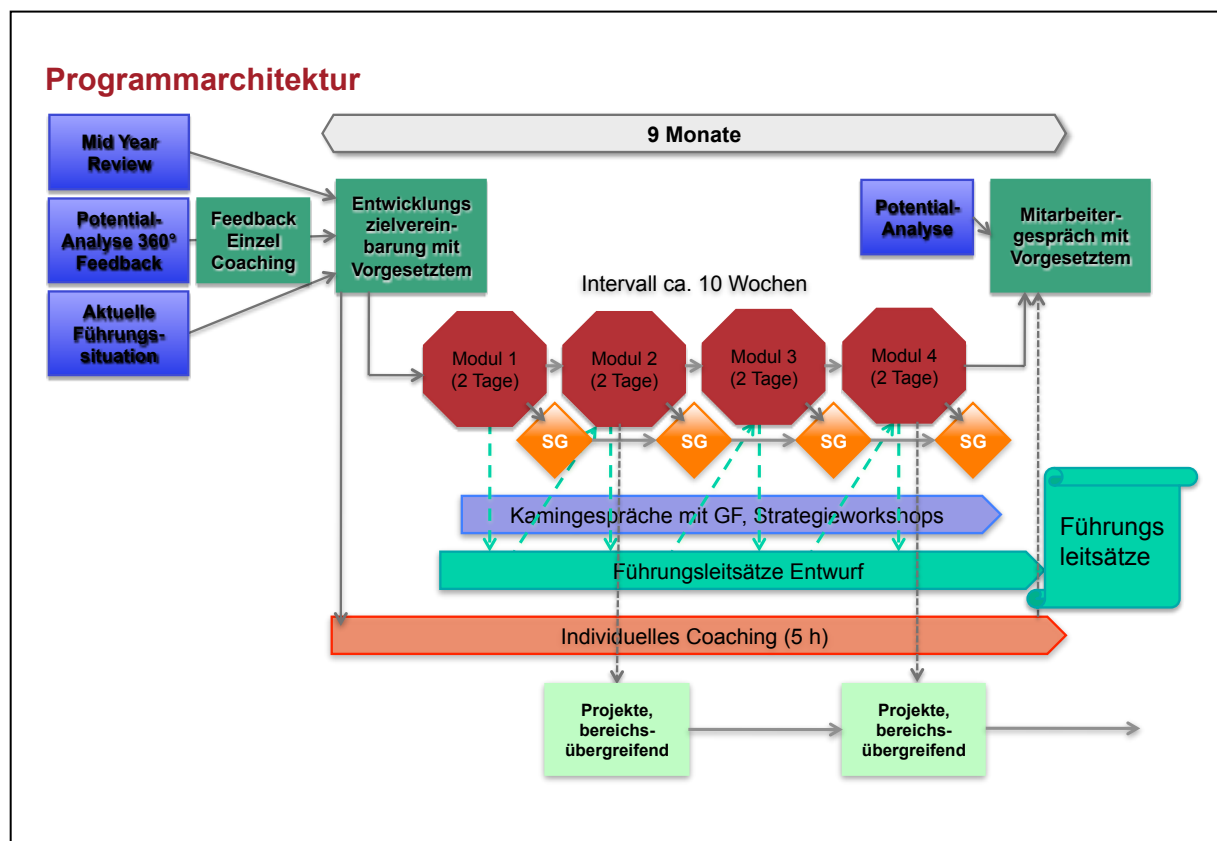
Programmarchitektur

9 Monate

Mid Year Review

Potential-Analyse 360° Feedback

Aktuelle Führungssituation

Feedback Einzel Coaching

Entwicklungs zielvereinbarung mit Vorgesetztem

Potential-Analyse

Mitarbeitergespräch mit Vorgesetztem

Intervall ca. 10 Wochen

Modul 1 (2 Tage)

Modul 2 (2 Tage)

Modul 3 (2 Tage)

Modul 4 (2 Tage)

SG

SG

SG

SG

Kamingespräche mit GF, Strategieworkshops

Führungsleitsätze Entwurf

Führungs leitsätze

Individuelles Coaching (5 h)

Projekte, bereichsübergreifend

Projekte, bereichsübergreifend